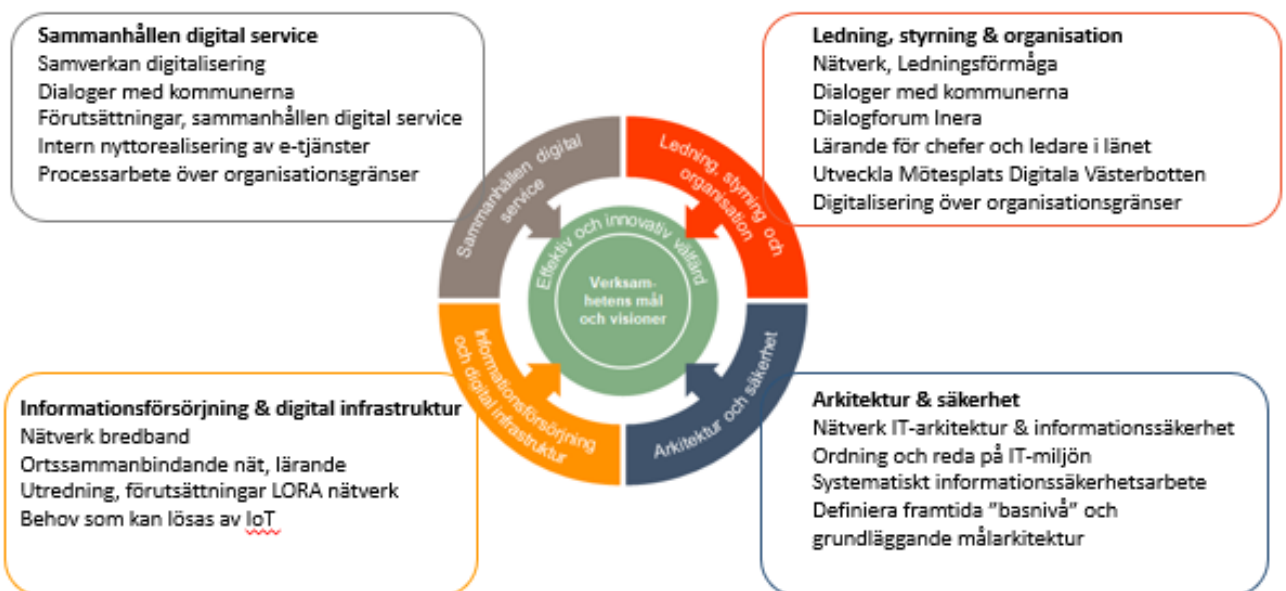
Sammanhållen digital service
Samverkan digitalisering
Dialoger med kommunerna
Förutsättningar, sammanhållen digital service
Intern nyttorealisering av e-tjänster
Processarbete över organisationsgränser

Ledning, styrning & organisation
Nätverk, Ledningsförmåga
Dialoger med kommunerna
Dialogforum Inera
Lärande för chefer och ledare i länet
Utveckla Mötesplats Digitala Västerbotten
Digitalisering över organisationsgränser

Sammanhållen digital service

Ledning, styrning och organisation

Effektiv och innovativ välfärd

Verksamhetens mål och visioner

Informationsförsörjning och digital infrastruktur

Arkitektur och säkerhet

Informationsförsörjning & digital infrastruktur
Nätverk bredband
Ortssammanbindande nät, lärande
Utredning, förutsättningar LORA nätverk
Behov som kan lösas av IoT

Arkitektur & säkerhet
Nätverk IT-arkitektur & informationssäkerhet
Ordning och reda på IT-miljön
Systematiskt informationssäkerhetsarbete
Definiera framtida "basnivå" och grundläggande målarkitektur